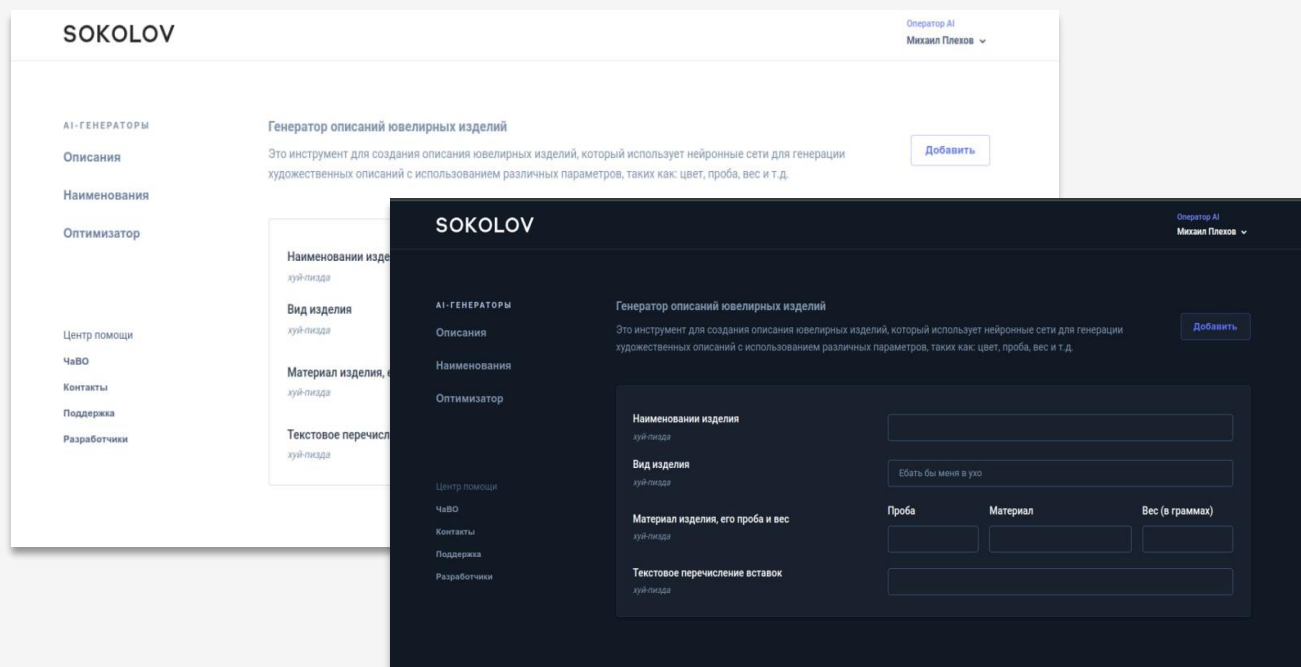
SOKOLOV

Оператор AI
Михаил Плехов

AI-ГЕНЕРАТОРЫ
Описания
Наименования
Оптимизатор

Генератор описаний ювелирных изделий
Это инструмент для создания описания ювелирных изделий, который использует нейронные сети для генерации художественных описаний с использованием различных параметров, таких как: цвет, проба, вес и т.д.

Добавить

Наименовании изде
хуй-пизда
Вид изделия
хуй-пизда
Материал изделия, е
хуй-пизда
Текстовое перечисл
хуй-пизда

Центр помощи
ЧаВО
Контакты
Поддержка
Разработчики

SOKOLOV

Оператор AI
Михаил Плехов

AI-ГЕНЕРАТОРЫ
Описания
Наименования
Оптимизатор

Генератор описаний ювелирных изделий
Это инструмент для создания описания ювелирных изделий, который использует нейронные сети для генерации художественных описаний с использованием различных параметров, таких как: цвет, проба, вес и т.д.

Добавить

Наименовании изделия
хуй-пизда
Вид изделия
хуй-пизда
Ебать бы меня в ухо
Материал изделия, его проба и вес
хуй-пизда
Проба
Материал
Вес (в граммах)
Текстовое перечисление вставок
хуй-пизда

Центр помощи
ЧаВО
Контакты
Поддержка
Разработчики